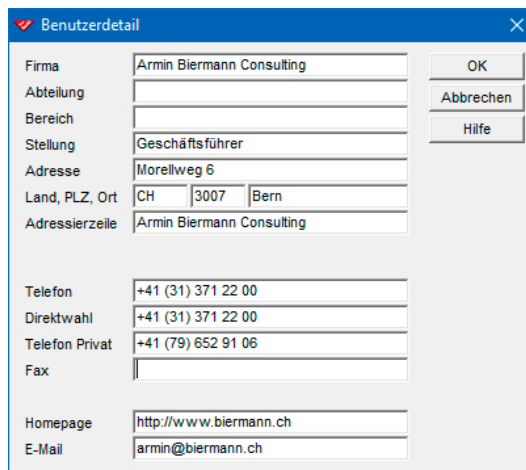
Benutzerdetail

Firma Armin Biermann Consulting
Abteilung
Bereich
Stellung Geschäftsführer
Adresse Morellweg 6
Land, PLZ, Ort CH 3007 Bern
Adressierzeile Armin Biermann Consulting

Telefon +41 (31) 371 22 00
Direktwahl +41 (31) 371 22 00
Telefon Privat +41 (79) 652 91 06
Fax

Homepage http://www.biermann.ch
E-Mail armin@biermann.ch

OK
Abbrechen
Hilfe